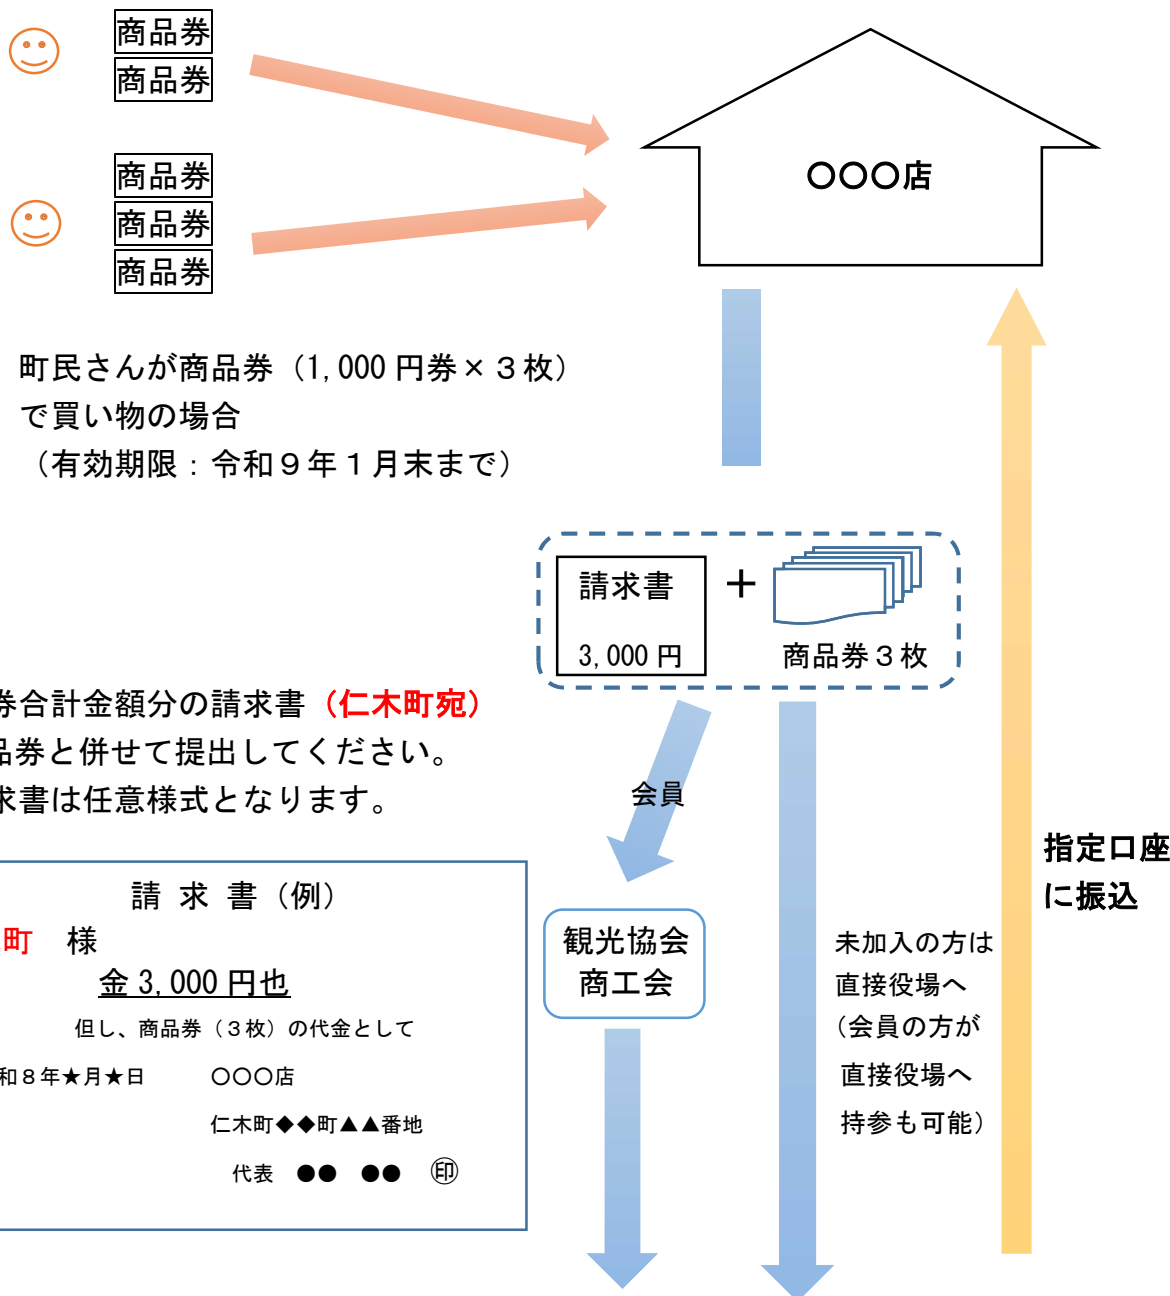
商品券
商品券

商品券
商品券
商品券

〇〇〇店

町民さんが商品券（1,000 円券×３枚）で買い物の場合
（有効期限：令和９年１月末まで）

請求書
3,000 円
＋
商品券３枚

券合計金額分の請求書（仁木町宛）
品券と併せて提出してください。
求書は任意様式となります。

会員

請 求 書（例）
町 様
金 3,000 円也
但し、商品券（３枚）の代金として
和８年★月★日 〇〇〇店
仁木町◆◆町▲▲番地
代表 ●● ●● ㊞

観光協会
商工会

未加入の方は
直接役場へ
（会員の方が
直接役場へ
持参も可能）

指定口座
に振込